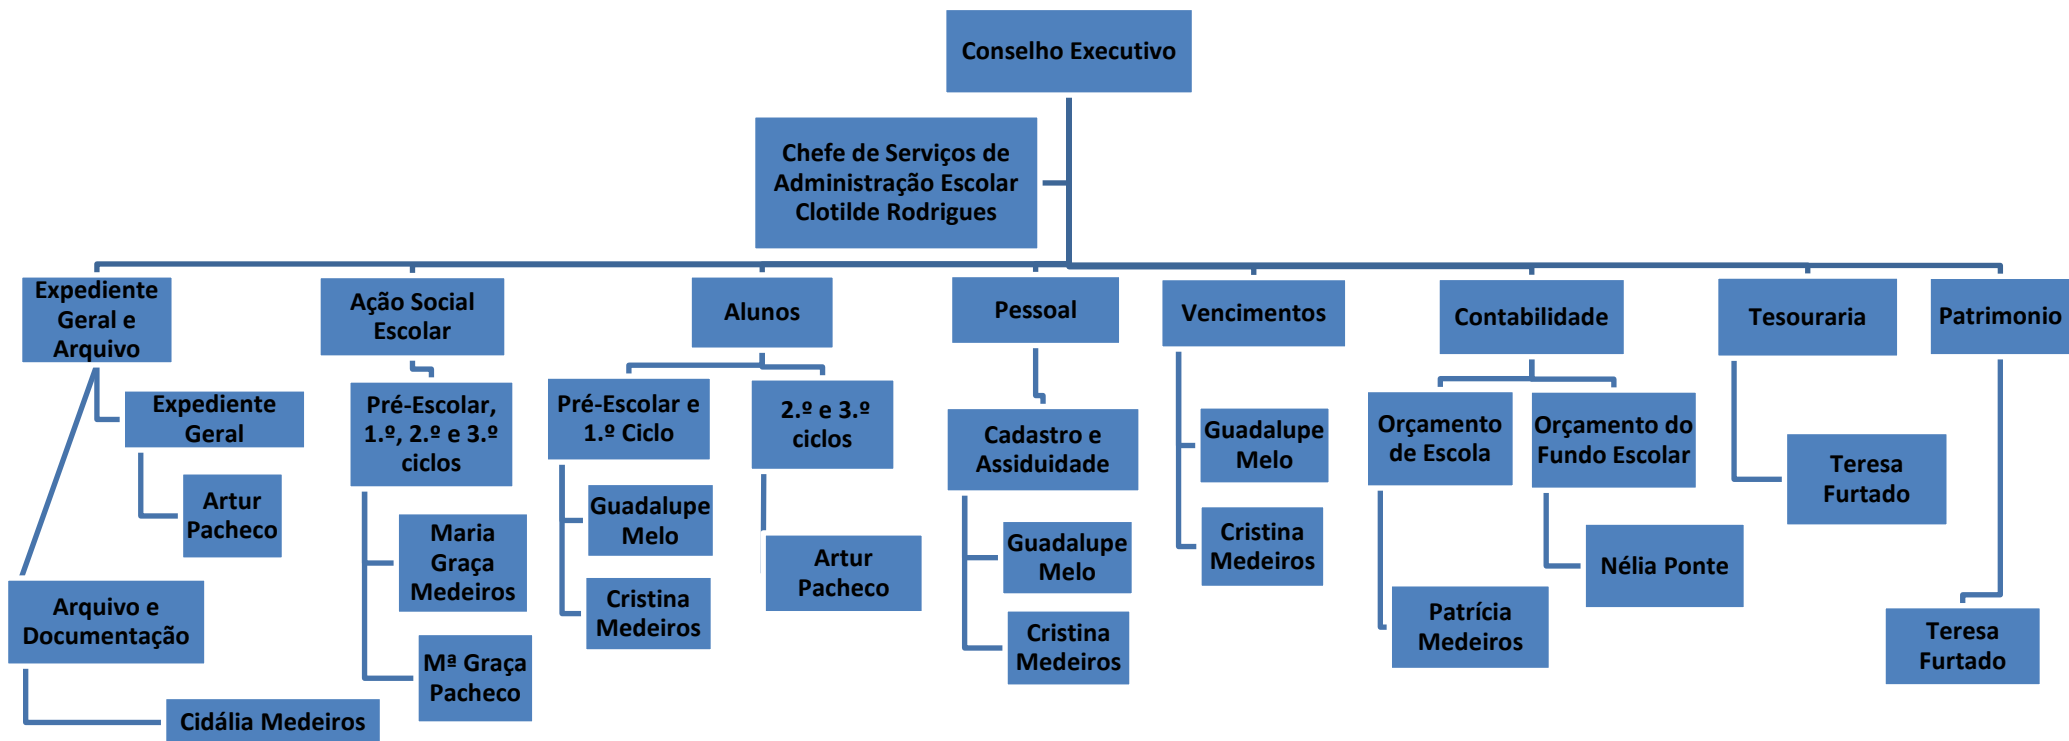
Conselho Executivo

Chefe de Serviços de Administração Escolar Clotilde Rodrigues

Expediente Geral e Arquivo

Expediente Geral

Artur Pacheco

Arquivo e Documentação

Cidália Medeiros

Ação Social Escolar

Pré-Escolar, 1.º, 2.º e 3.º ciclos

Maria Graça Medeiros

Mª Graça Pacheco

Alunos

Pré-Escolar e 1.º Ciclo

Guadalupe Melo

Cristina Medeiros

2.º e 3.º ciclos

Artur Pacheco

Pessoal

Cadastro e Assiduidade

Guadalupe Melo

Cristina Medeiros

Vencimentos

Guadalupe Melo

Cristina Medeiros

Contabilidade

Orçamento de Escola

Patrícia Medeiros

Orçamento do Fundo Escolar

Nélia Ponte

Tesouraria

Teresa Furtado

Patrimonio

Teresa Furtado